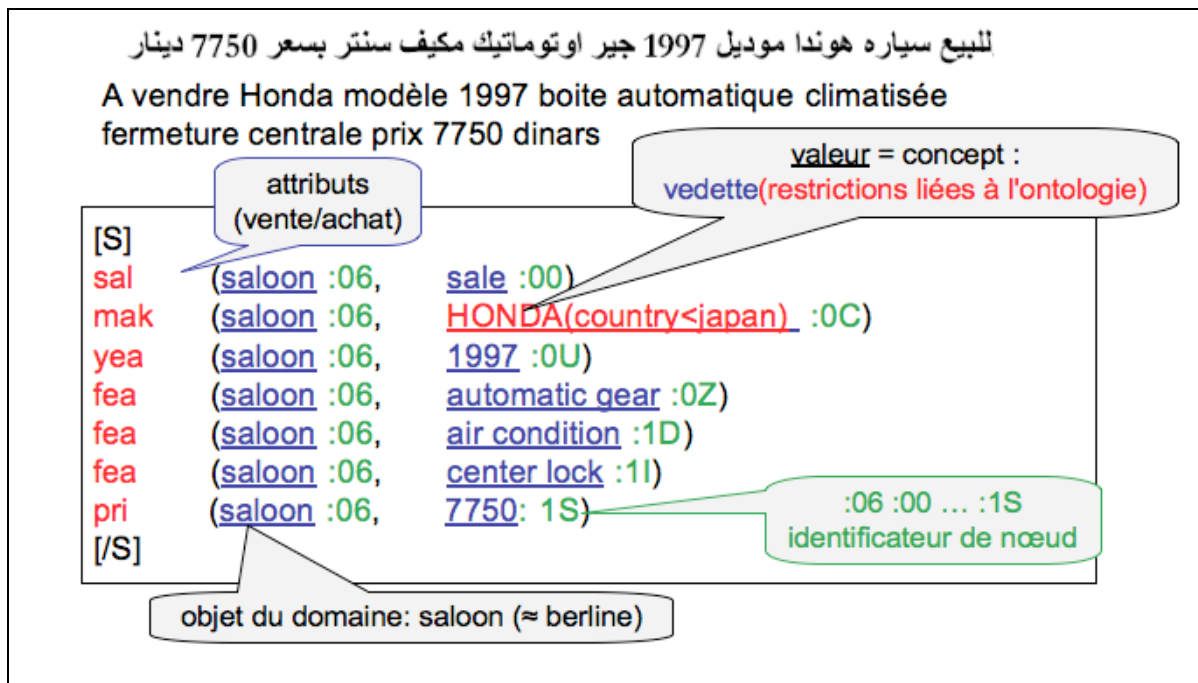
للبيع سياره هوندا موديل 1997 جير اوتوماتيك مكيف سنتر بسعر 7750 دينار

A vendre Honda modèle 1997 boite automatique climatisée fermeture centrale prix 7750 dinars

valeur = concept :
vedette(restrictions liées à l'ontologie)

attributs
(vente/achat)

[S]
sal (saloon :06, sale :00)
mak (saloon :06, HONDA(country<japan) :0C)
yea (saloon :06, 1997 :0U)
fea (saloon :06, automatic gear :0Z)
fea (saloon :06, air condition :1D)
fea (saloon :06, center lock :1I)
pri (saloon :06, 7750: 1S)
[/S]

:06 :00 … :1S
identificateur de nœud

objet du domaine: saloon (≈ berline)